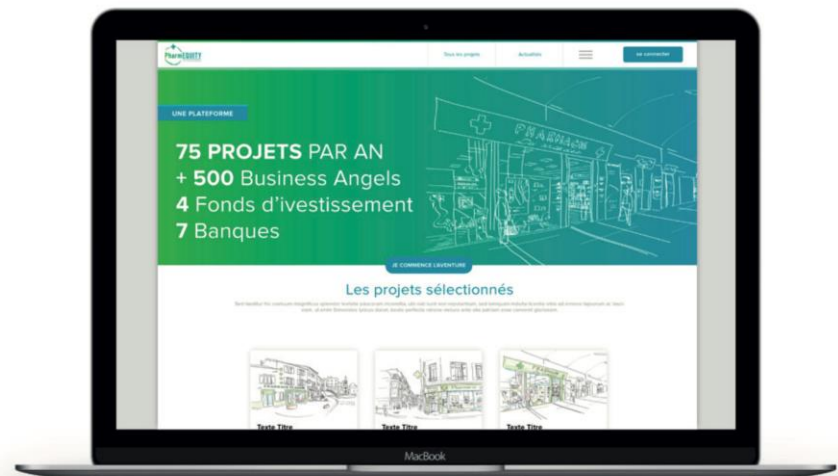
PharmEQUITY

Tous les projets

Actualités

Se connecter

UNE PLATEFORME

75 PROJETS PAR AN
+ 500 Business Angels
4 Fonds d'ivestissement
7 Banques

PHARMACIE

JE COMMENCE L'AVENTURE

Les projets sélectionnés

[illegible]

Texte Titre

Texte Titre

Texte Titre

MacBook